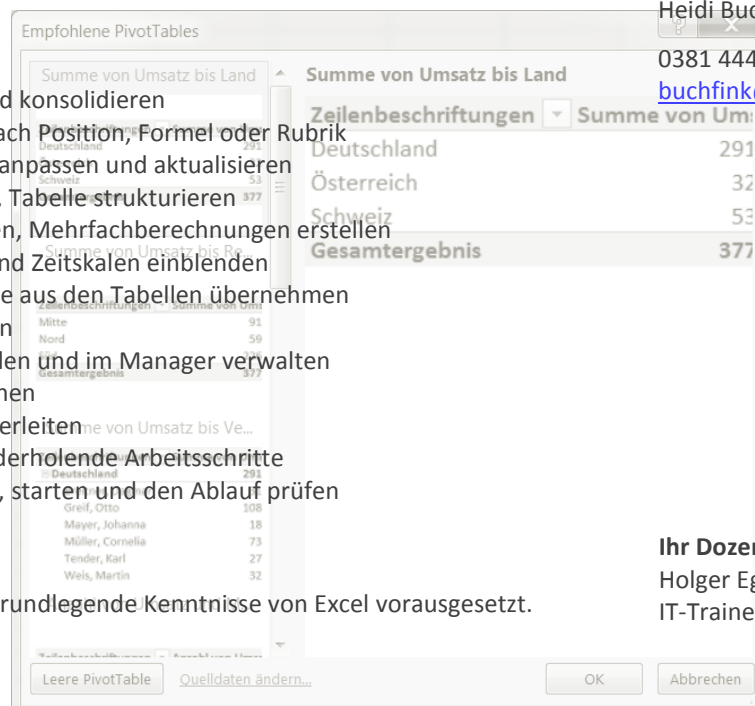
Empfohlene PivotTables

Heidi Bu

0381 444

buchfink

Summe von Umsatz bis Land

d konsolidieren

ach Position, Formel oder Rubrik

anpassen und aktualisieren

. Tabelle strukturieren

n, Mehrfachberechnungen erstellen

nd Zeitskalen einblenden

e aus den Tabellen übernehmen

n

len und im Manager verwalten

hen

erleiten

derholende Arbeitsschritte

, starten und den Ablauf prüfen

rundlegende Kenntnisse von Excel vorausgesetzt.

Summe von Umsatz bis Land

| Zeilenbeschriftungen | Summe von Ums |
|---|---|
| Deutschland | 291 |
| Österreich | 32 |
| Schweiz | 53 |
| Gesamtergebnis | 377 |

Summe von Umsatz bis Re...

| Zeilenbeschriftungen | Summe von Um |
|---|---|
| Mitte | 91 |
| Nord | 59 |
| Gesamtergebnis | 377 |

Summe von Umsatz bis Ve...

| Deutschland | 291 |
|---|---|
| Greif, Otto | 108 |
| Mayer, Johanna | 18 |
| Müller, Cornelia | 73 |
| Tender, Karl | 27 |
| Weis, Martin | 32 |

Zeilenbeschriftungen | Anzahl von Ums

Ihr Dozen
Holger Eg
IT-Traine

Leere PivotTable Quelldaten ändern... OK Abbrechen